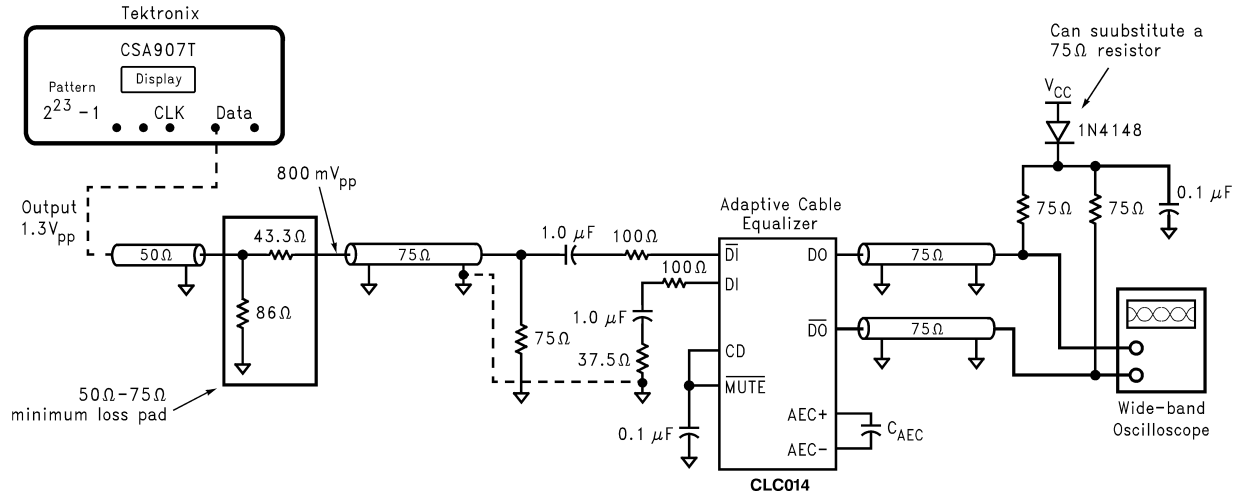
Tektronix

CSA907T

Display

Pattern

$2^{23}-1$

CLK

Data

Output
$1.3V_{pp}$

50Ω

43.3Ω

86Ω

50Ω–75Ω
minimum loss pad

800 $mV_{pp}$

75Ω

75Ω

1.0 μF

100Ω

100Ω

1.0 μF

37.5Ω

Adaptive Cable
Equalizer

$\overline{DI}$

DI

CD

$\overline{MUTE}$

0.1 μF

DO

$\overline{DO}$

AEC+

AEC−

$C_{AEC}$

CLC014

75Ω

75Ω

Can suubstitute a
75Ω resistor

$V_{CC}$

1N4148

75Ω

75Ω

0.1 μF

Wide-band
Oscilloscope